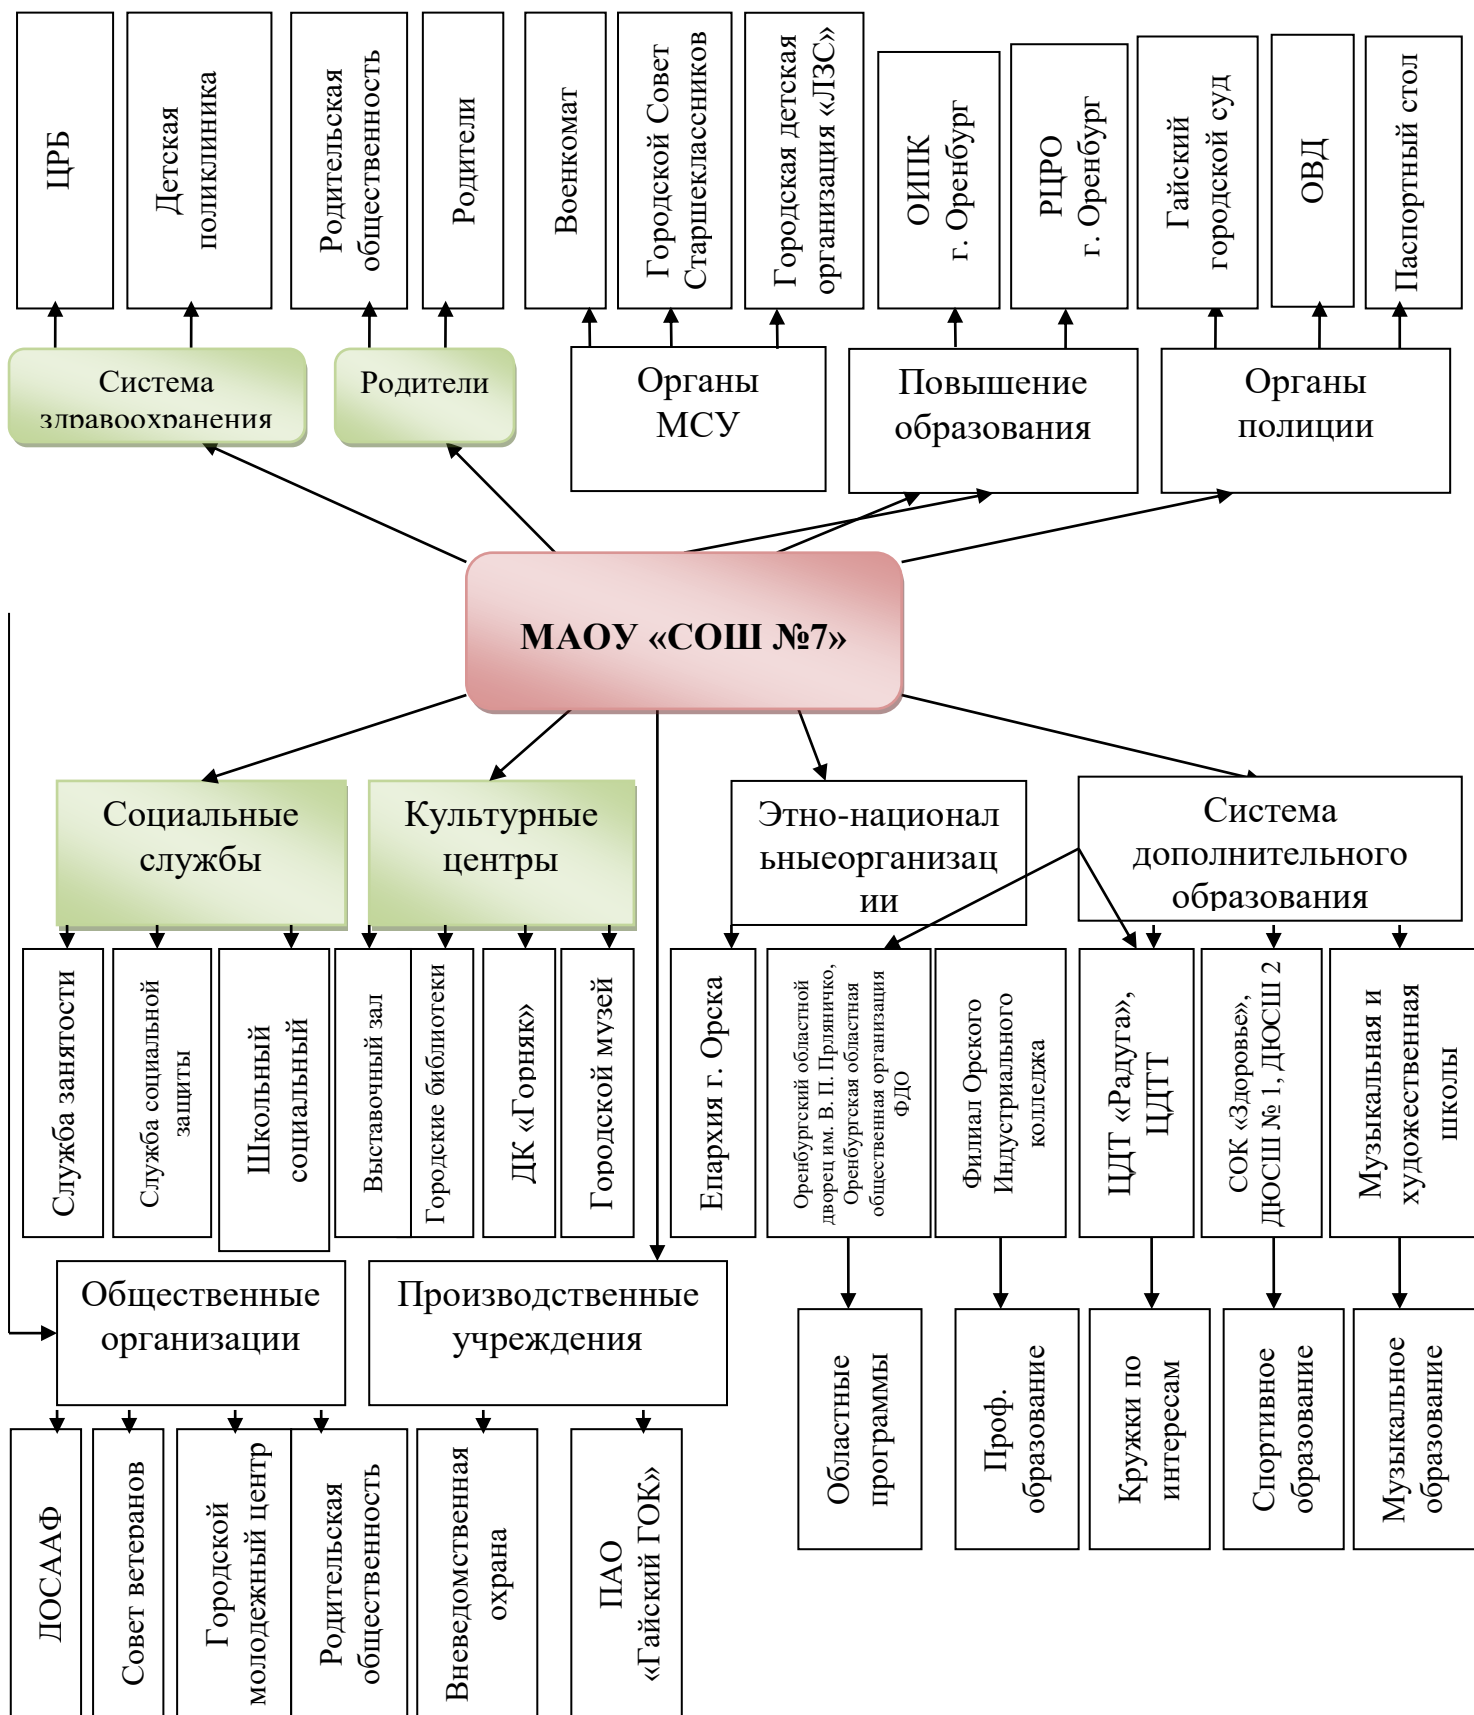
ЦРБ

Детская поликлиника

Родительская общественность

Родители

Военкомат

Городской Совет Старшеклассников

Городская детская организация «ЛЗС»

ОИПК г. Оренбург

РЦРО г. Оренбург

Гайский городской суд

ОВД

Паспортный стол

Система здравоохранения

Родители

Органы МСУ

Повышение образования

Органы полиции

МАОУ «СОШ №7»

Социальные службы

Культурные центры

Этно-национальныеорганизации

Система дополнительного образования

Служба занятости

Служба социальной защиты

Школьный социальный

Выставочный зал

Городские библиотеки

ДК «Горняк»

Городской музей

Епархия г. Орска

Оренбургский областной дворец им. В. П. Поляничко, Оренбургская областная общественная организация ФДО

Филиал Орского Индустриального колледжа

ЦДТ «Радуга», ЦДТТ

СОК «Здоровье», ДЮСШ № 1, ДЮСШ 2

Музыкальная и художественная школы

Общественные организации

Производственные учреждения

Областные программы

Проф. образование

Кружки по интересам

Спортивное образование

Музыкальное образование

ДОСААФ

Совет ветеранов

Городской молодежный центр

Родительская общественность

Вневедомственная охрана

ПАО «Гайский ГОК»